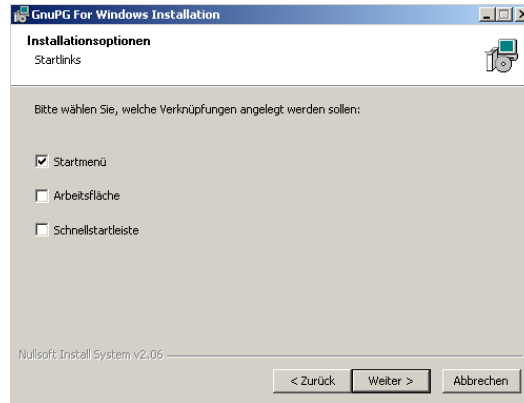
GnuPG For Windows Installation

Installationsoptionen
Startlinks

Bitte wählen Sie, welche Verknüpfungen angelegt werden sollen:

☑ Startmenü

☐ Arbeitsfläche

☐ Schnellstartleiste

Nullsoft Install System v2.06

< Zurück | Weiter > | Abbrechen